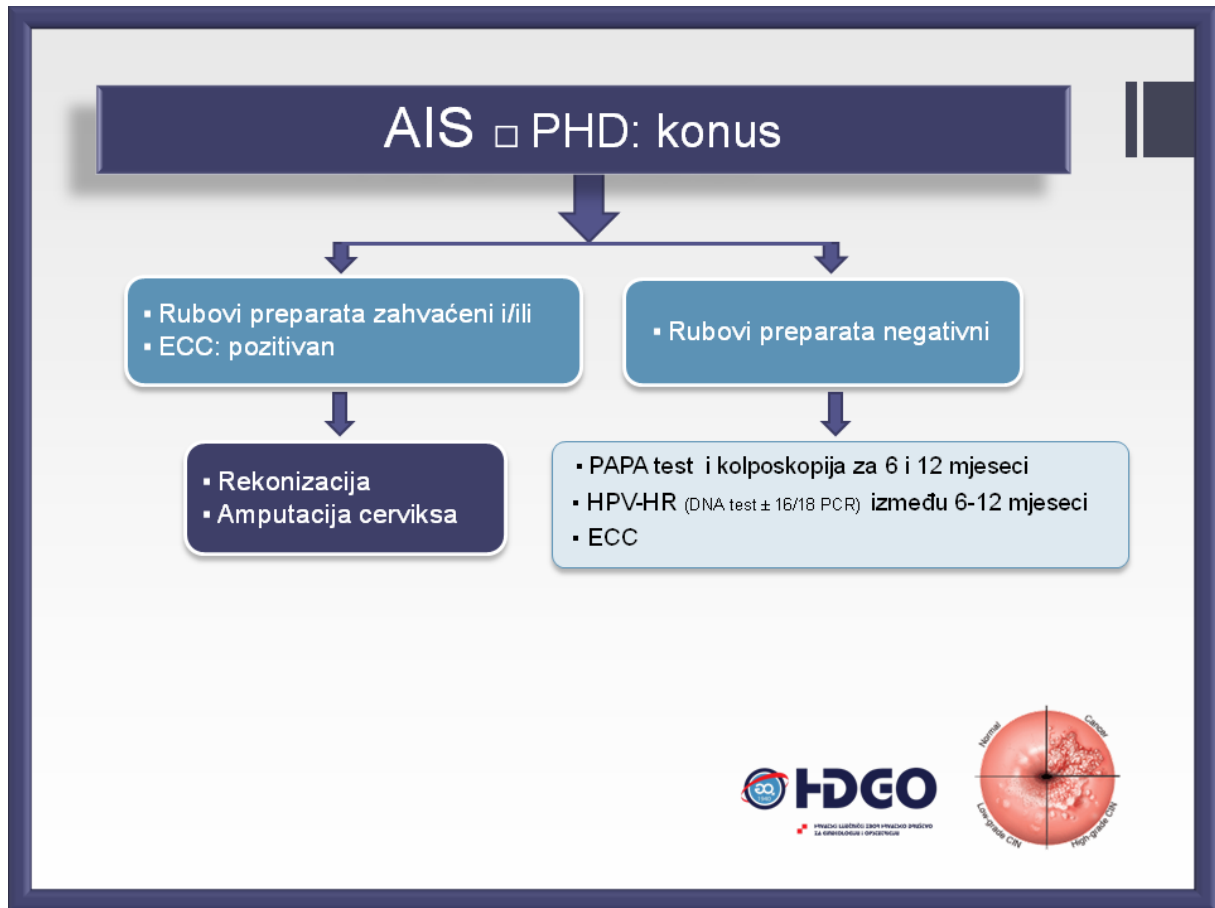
AIS □ PHD: konus

▪ Rubovi preparata zahvaćeni i/ili
▪ ECC: pozitivan

▪ Rubovi preparata negativni

▪ Rekonizacija
▪ Amputacija cerviksa

▪ PAPA test i kolposkopija za 6 i 12 mjeseci
▪ HPV-HR (DNA test ± 16/18 PCR) između 6-12 mjeseci
▪ ECC

HDGO

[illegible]

Normal
Cancer
Low-grade CIN
High-grade CIN